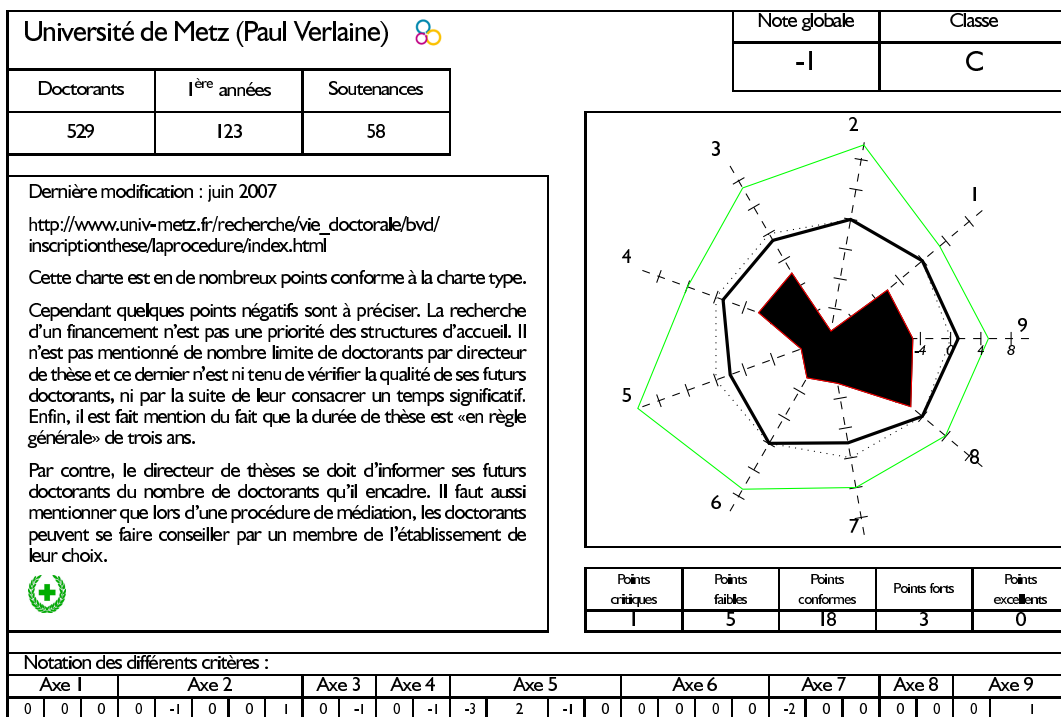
Université de Metz (Paul Verlaine)

| Note globale | Classe |
|---|---|
| -1 | C |

| Doctorants | 1ère années | Soutenances |
|---|---|---|
| 529 | 123 | 58 |

Dernière modification : juin 2007

http://www.univ-metz.fr/recherche/vie_doctorale/bvd/inscriptionthese/laprocedure/index.html

Cette charte est en de nombreux points conforme à la charte type.

Cependant quelques points négatifs sont à préciser. La recherche d'un financement n'est pas une priorité des structures d'accueil. Il n'est pas mentionné de nombre limite de doctorants par directeur de thèse et ce dernier n'est ni tenu de vérifier la qualité de ses futurs doctorants, ni par la suite de leur consacrer un temps significatif. Enfin, il est fait mention du fait que la durée de thèse est «en règle générale» de trois ans.

Par contre, le directeur de thèses se doit d'informer ses futurs doctorants du nombre de doctorants qu'il encadre. Il faut aussi mentionner que lors d'une procédure de médiation, les doctorants peuvent se faire conseiller par un membre de l'établissement de leur choix.

2 3 1 4 9 -4 0 4 8 5 8 6 7

| Points critiques | Points faibles | Points conformes | Points forts | Points excellents |
|---|---|---|---|---|
| 1 | 5 | 18 | 3 | 0 |

Notation des différents critères :

| Axe 1 | | | Axe 2 | | | | Axe 3 | | Axe 4 | | Axe 5 | | | | Axe 6 | | | | Axe 7 | | | Axe 8 | | Axe 9 |
|---|---|---|---|---|---|---|---|---|---|---|---|---|---|---|---|---|---|---|---|---|---|---|---|---|
| 0 | 0 | 0 | 0 | -1 | 0 | 0 | 1 | 0 | -1 | 0 | -1 | -3 | 2 | -1 | 0 | 0 | 0 | 0 | 0 | -2 | 0 | 0 | 0 | 0 | 0 | 1 |